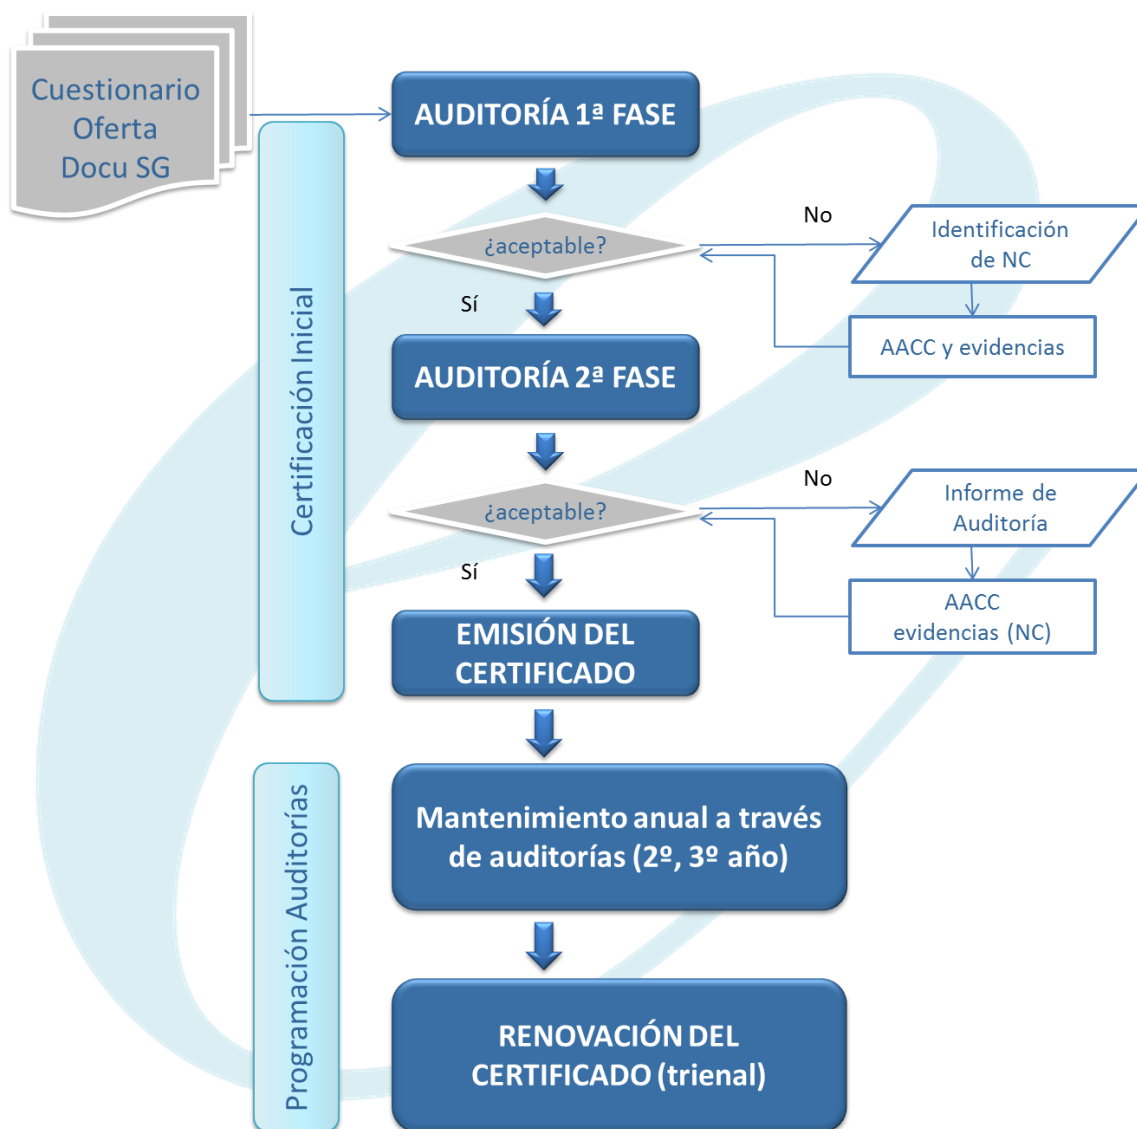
Cuestionario
Oferta
Docu SG

AUDITORÍA 1ª FASE

Certificación Inicial

¿aceptable?

No

Identificación de NC

Sí

AACC y evidencias

AUDITORÍA 2ª FASE

¿aceptable?

No

Informe de Auditoría

Sí

AACC evidencias (NC)

EMISIÓN DEL CERTIFICADO

Programación Auditorías

Mantenimiento anual a través de auditorías (2º, 3º año)

RENOVACIÓN DEL CERTIFICADO (trienal)